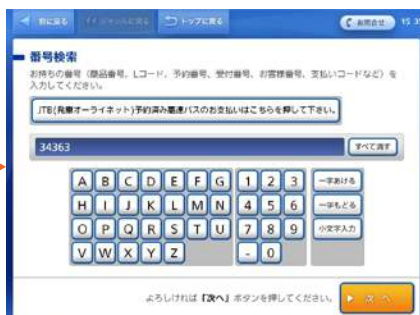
前に戻る　イイジャンルに戻る　トップに戻る　お問合せ　15:3

番号検索
お持ちの番号（商品番号、Lコード、予約番号、受付番号、お客様番号、支払いコードなど）を入力してください。

JTB(発車オーライネット)予約済み高速バスのお支払いはこちらを押して下さい。

34363

すべて消す

A B C D E F G
H I J K L M N
O P Q R S T U
V W X Y Z

1 2 3
4 5 6
7 8 9
- 0

一字あける
一字もどる
小文字入力

よろしければ「次へ」ボタンを押してください。

次へ